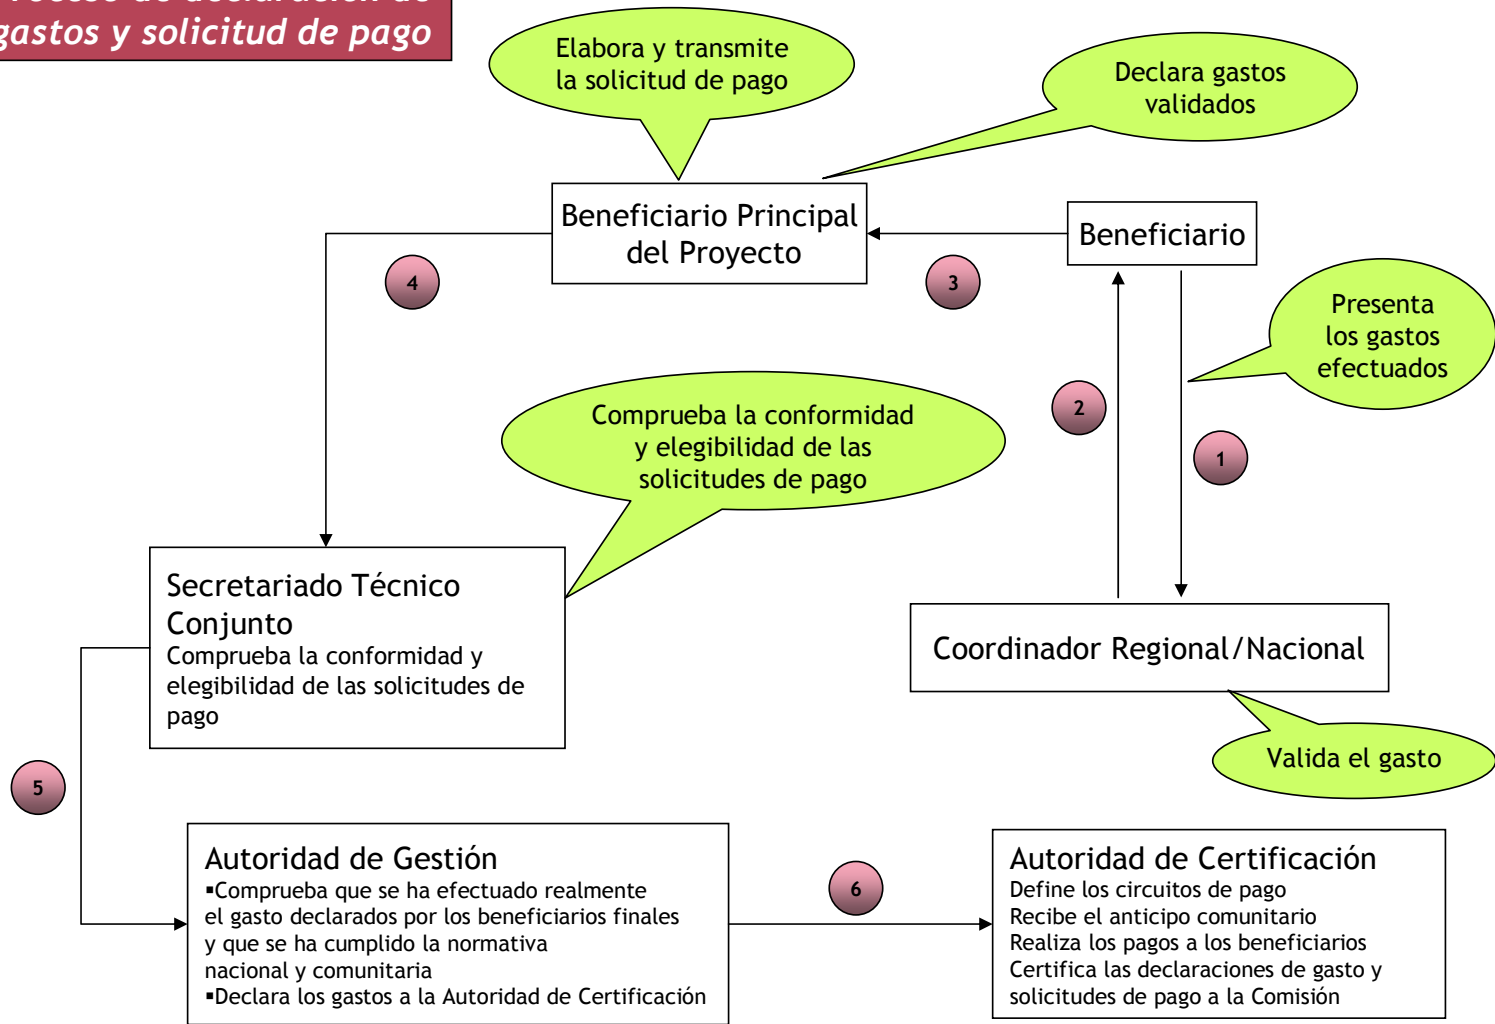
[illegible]
gastos y solicitud de pago

Elabora y transmite la solicitud de pago

Declara gastos validados

Beneficiario Principal del Proyecto

Beneficiario

4

3

Presenta los gastos efectuados

2

1

Comprueba la conformidad y elegibilidad de las solicitudes de pago

Secretariado Técnico Conjunto
Comprueba la conformidad y elegibilidad de las solicitudes de pago

Coordinador Regional/Nacional

Valida el gasto

5

Autoridad de Gestión
▪Comprueba que se ha efectuado realmente el gasto declarados por los beneficiarios finales y que se ha cumplido la normativa nacional y comunitaria
▪Declara los gastos a la Autoridad de Certificación

6

Autoridad de Certificación
Define los circuitos de pago
Recibe el anticipo comunitario
Realiza los pagos a los beneficiarios
Certifica las declaraciones de gasto y solicitudes de pago a la Comisión